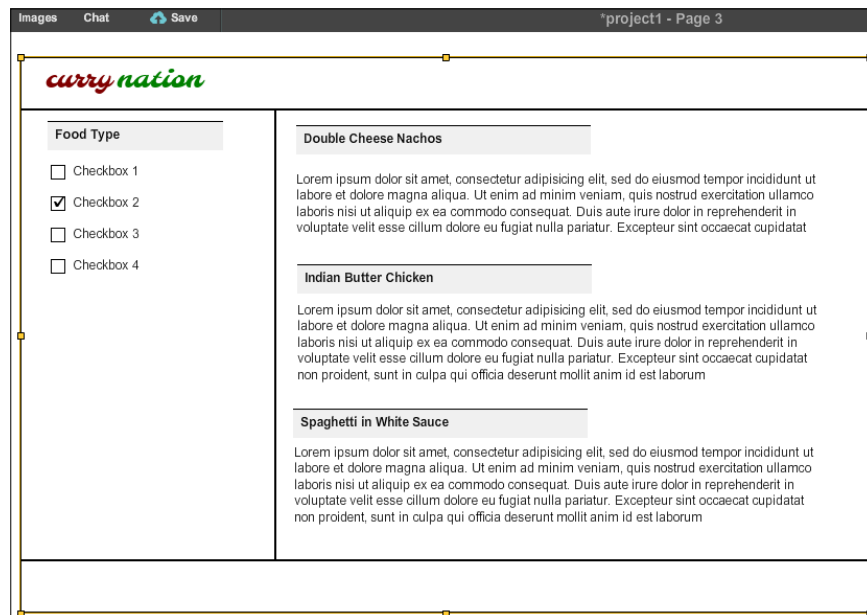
Images Chat Save

*project1 - Page 3

curry nation

Food Type

Checkbox 1

Checkbox 2

Checkbox 3

Checkbox 4

Double Cheese Nachos

Lorem ipsum dolor sit amet, consectetur adipisicing elit, sed do eiusmod tempor incididunt ut labore et dolore magna aliqua. Ut enim ad minim veniam, quis nostrud exercitation ullamco laboris nisi ut aliquip ex ea commodo consequat. Duis aute irure dolor in reprehenderit in voluptate velit esse cillum dolore eu fugiat nulla pariatur. Excepteur sint occaecat cupidatat

Indian Butter Chicken

Lorem ipsum dolor sit amet, consectetur adipisicing elit, sed do eiusmod tempor incididunt ut labore et dolore magna aliqua. Ut enim ad minim veniam, quis nostrud exercitation ullamco laboris nisi ut aliquip ex ea commodo consequat. Duis aute irure dolor in reprehenderit in voluptate velit esse cillum dolore eu fugiat nulla pariatur. Excepteur sint occaecat cupidatat non proident, sunt in culpa qui officia deserunt mollit anim id est laborum

Spaghetti in White Sauce

Lorem ipsum dolor sit amet, consectetur adipisicing elit, sed do eiusmod tempor incididunt ut labore et dolore magna aliqua. Ut enim ad minim veniam, quis nostrud exercitation ullamco laboris nisi ut aliquip ex ea commodo consequat. Duis aute irure dolor in reprehenderit in voluptate velit esse cillum dolore eu fugiat nulla pariatur. Excepteur sint occaecat cupidatat non proident, sunt in culpa qui officia deserunt mollit anim id est laborum